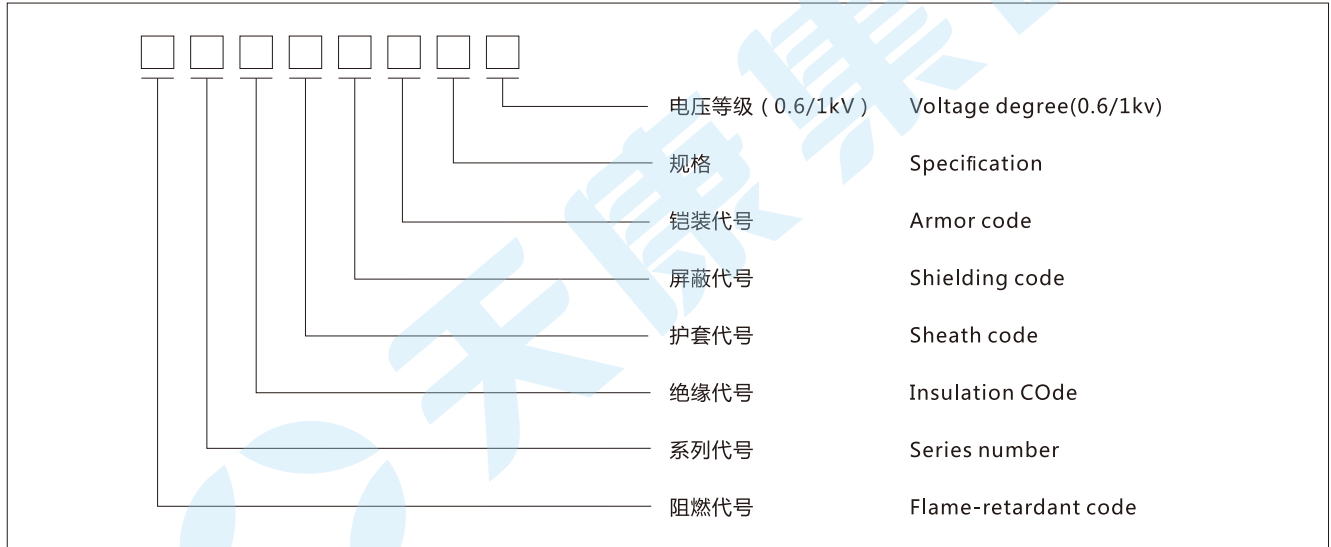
电压等级（0.6/1kV） Voltage degree(0.6/1kv)

规格 Specification

铠装代号 Armor code

屏蔽代号 Shielding code

护套代号 Sheath code

绝缘代号 Insulation COde

系列代号 Series number

阻燃代号 Flame-retardant code